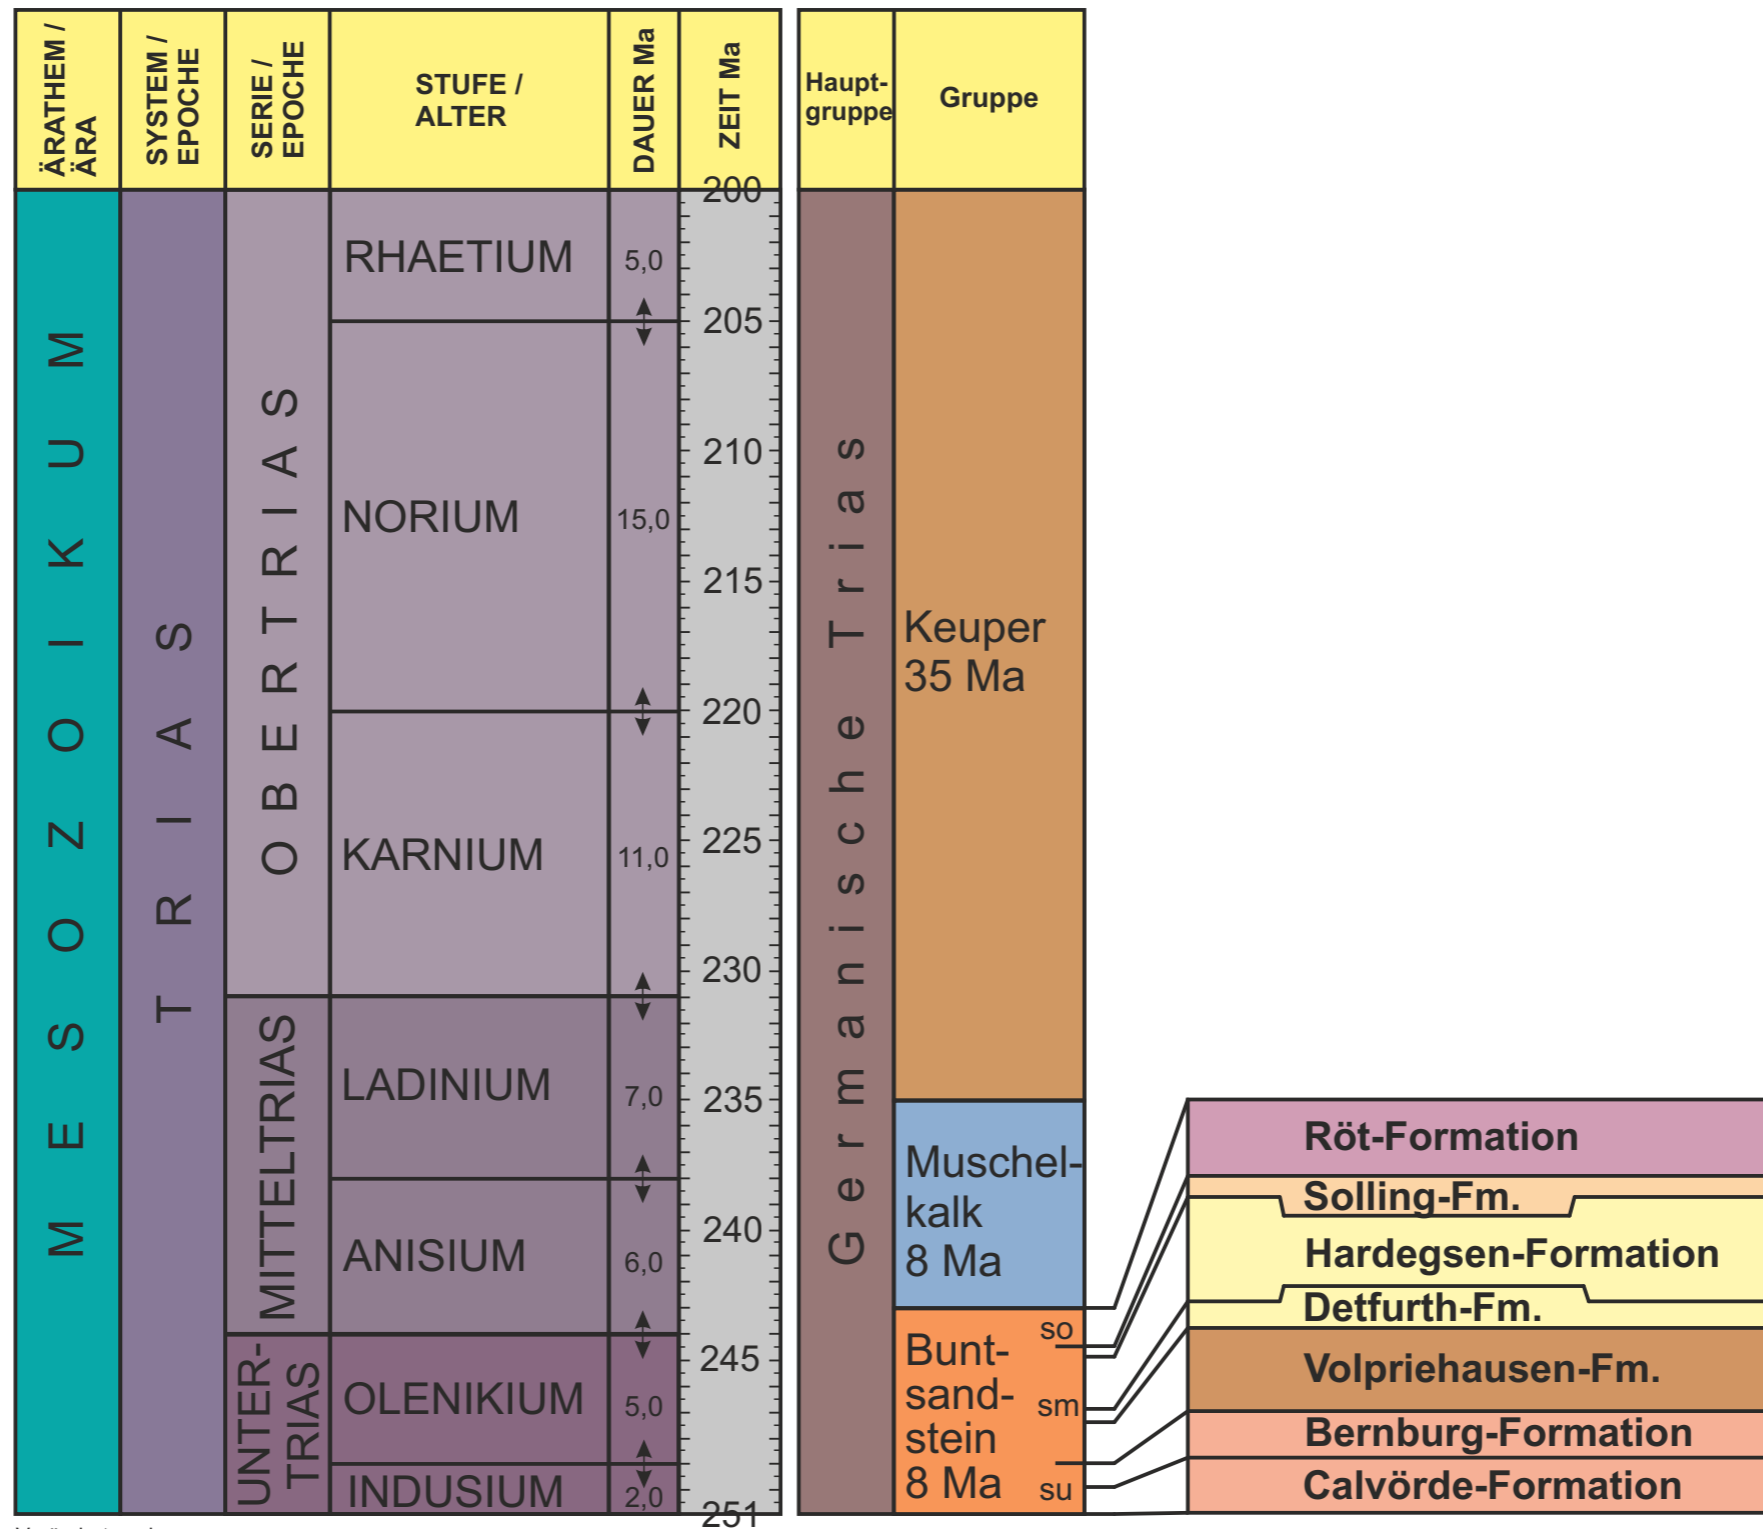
| ÄRATHEM / ÄRA | SYSTEM / EPOCHE | SERIE / EPOCHE | STUFE / ALTER | DAUER Ma | ZEIT Ma |
|---|---|---|---|---|---|
| MESOZOIKUM | TRIAS | OBERTRIAS | RHAETIUM | 5,0 | 200 |
| | | | NORIUM | 15,0 | 205 |
| | | | KARNIUM | 11,0 | 220 |
| | | MITTELTRIAS | LADINIUM | 7,0 | 230 |
| | | | ANISIUM | 6,0 | 235 |
| | | UNTER-TRIAS | OLENIKIUM | 5,0 | 245 |
| | | | INDUSIUM | 2,0 | 251 |

200 205 210 215 220 225 230 235 240 245 251

| Haupt-gruppe | Gruppe |
|---|---|
| Germanische Trias | Keuper 35 Ma |
| | Muschel-kalk 8 Ma |
| | Bunt-sand-stein 8 Ma (so, sm, su) |

Röt-Formation
Solling-Fm.
Hardegsen-Formation
Detfurth-Fm.
Volpriehausen-Fm.
Bernburg-Formation
Calvörde-Formation